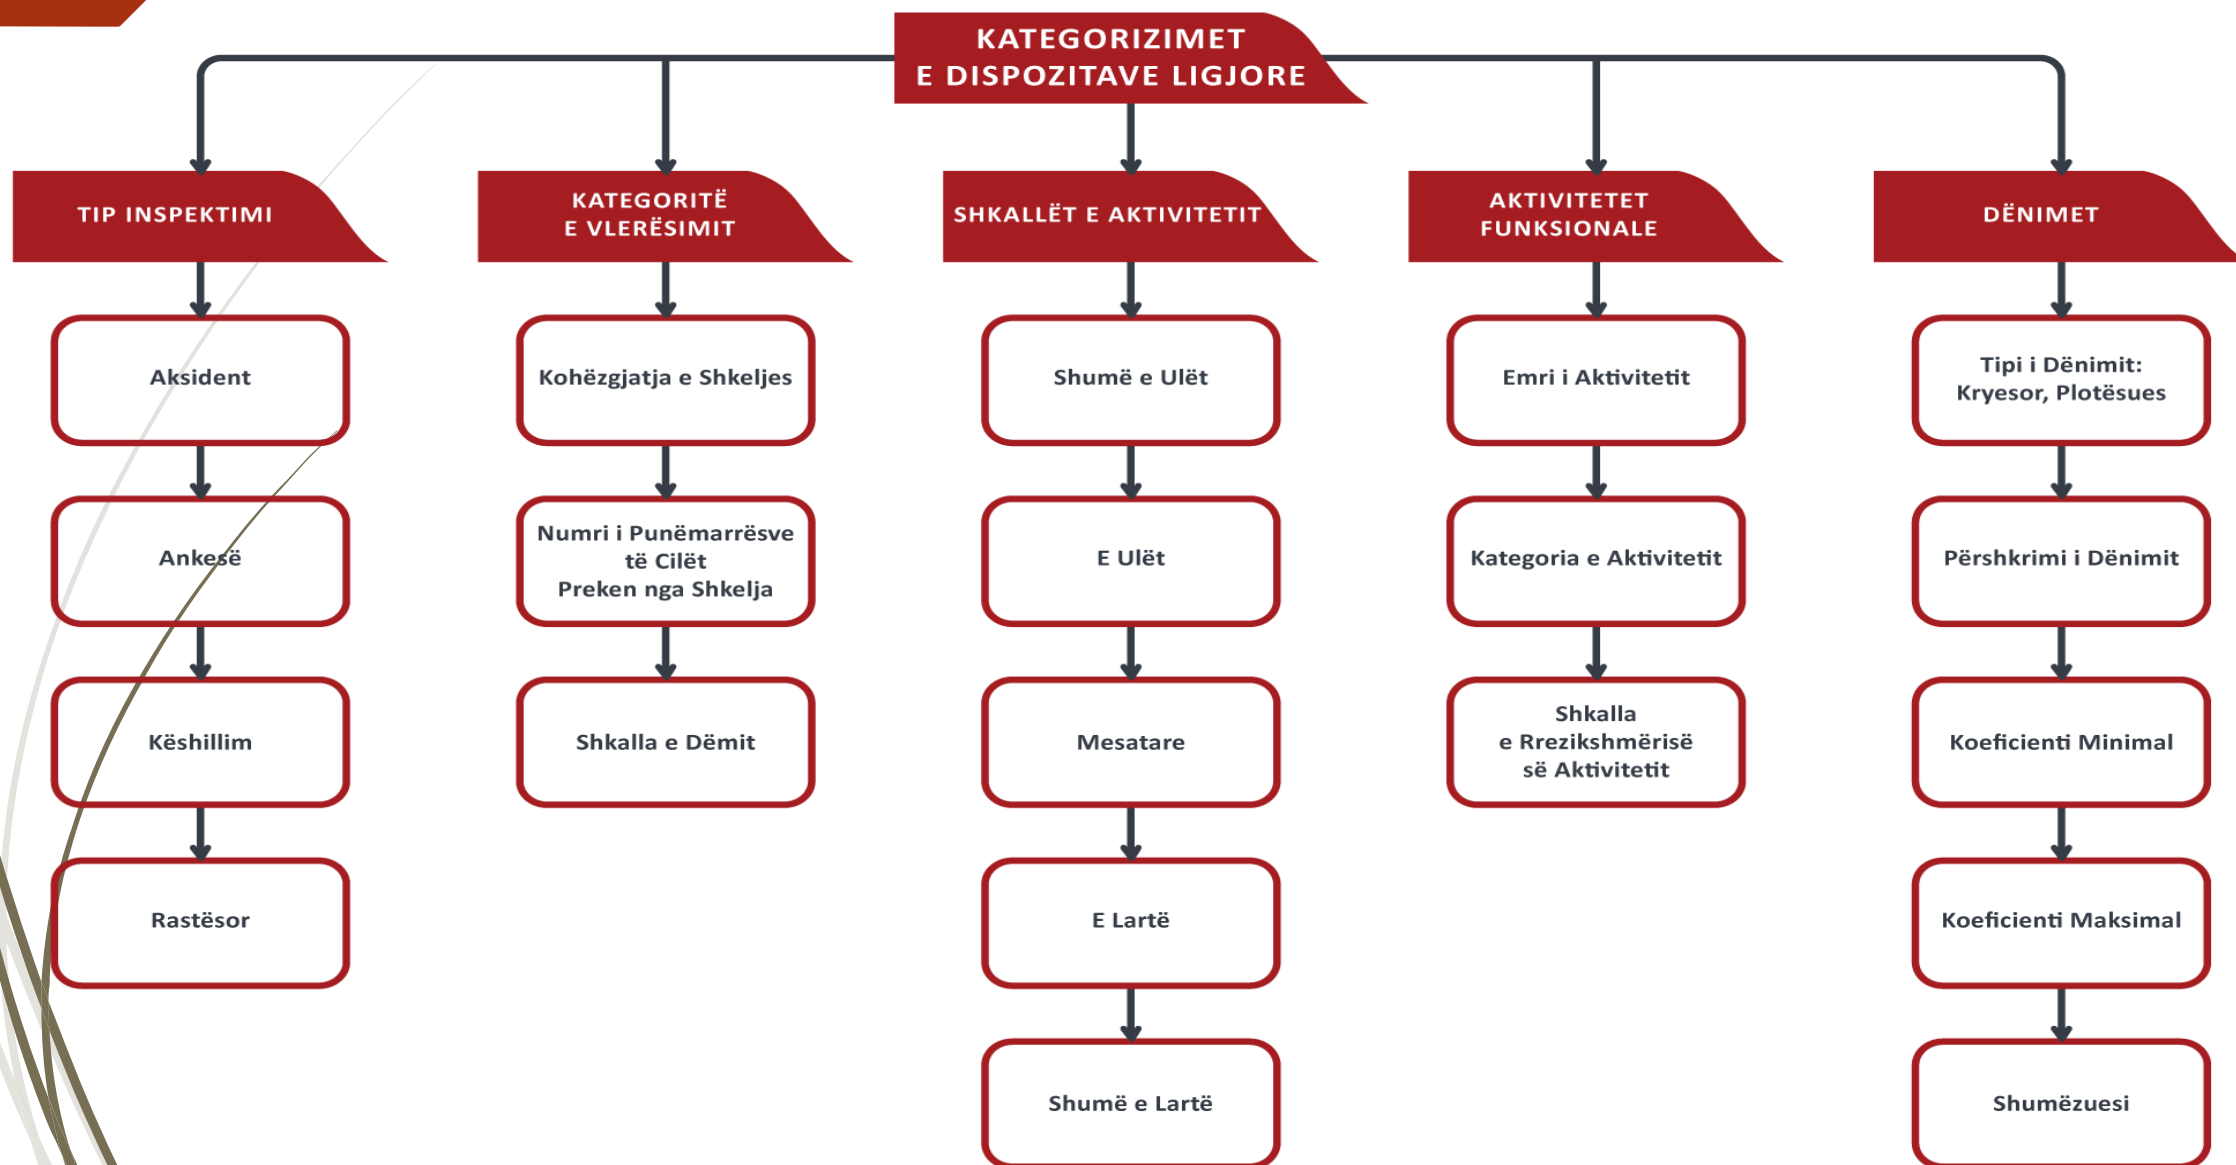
KATEGORIZIMET E DISPOZITAVE LIGJORE

TIP INSPEKTIMI

Aksident

Ankesë

Këshillim

Rastësor

KATEGORITË E VLERËSIMIT

Kohëzgjatja e Shkeljes

Numri i Punëmarrësve të Cilët Preken nga Shkelja

Shkalla e Dëmit

SHKALLËT E AKTIVITETIT

Shumë e Ulët

E Ulët

Mesatare

E Lartë

Shumë e Lartë

AKTIVITETET FUNKSIONALE

Emri i Aktivitetit

Kategoria e Aktivitetit

Shkalla e Rrezikshmërisë së Aktivitetit

DËNIMET

Tipi i Dënimit: Kryesor, Plotësues

Përshkrimi i Dënimit

Koeficienti Minimal

Koeficienti Maksimal

Shumëzuesi